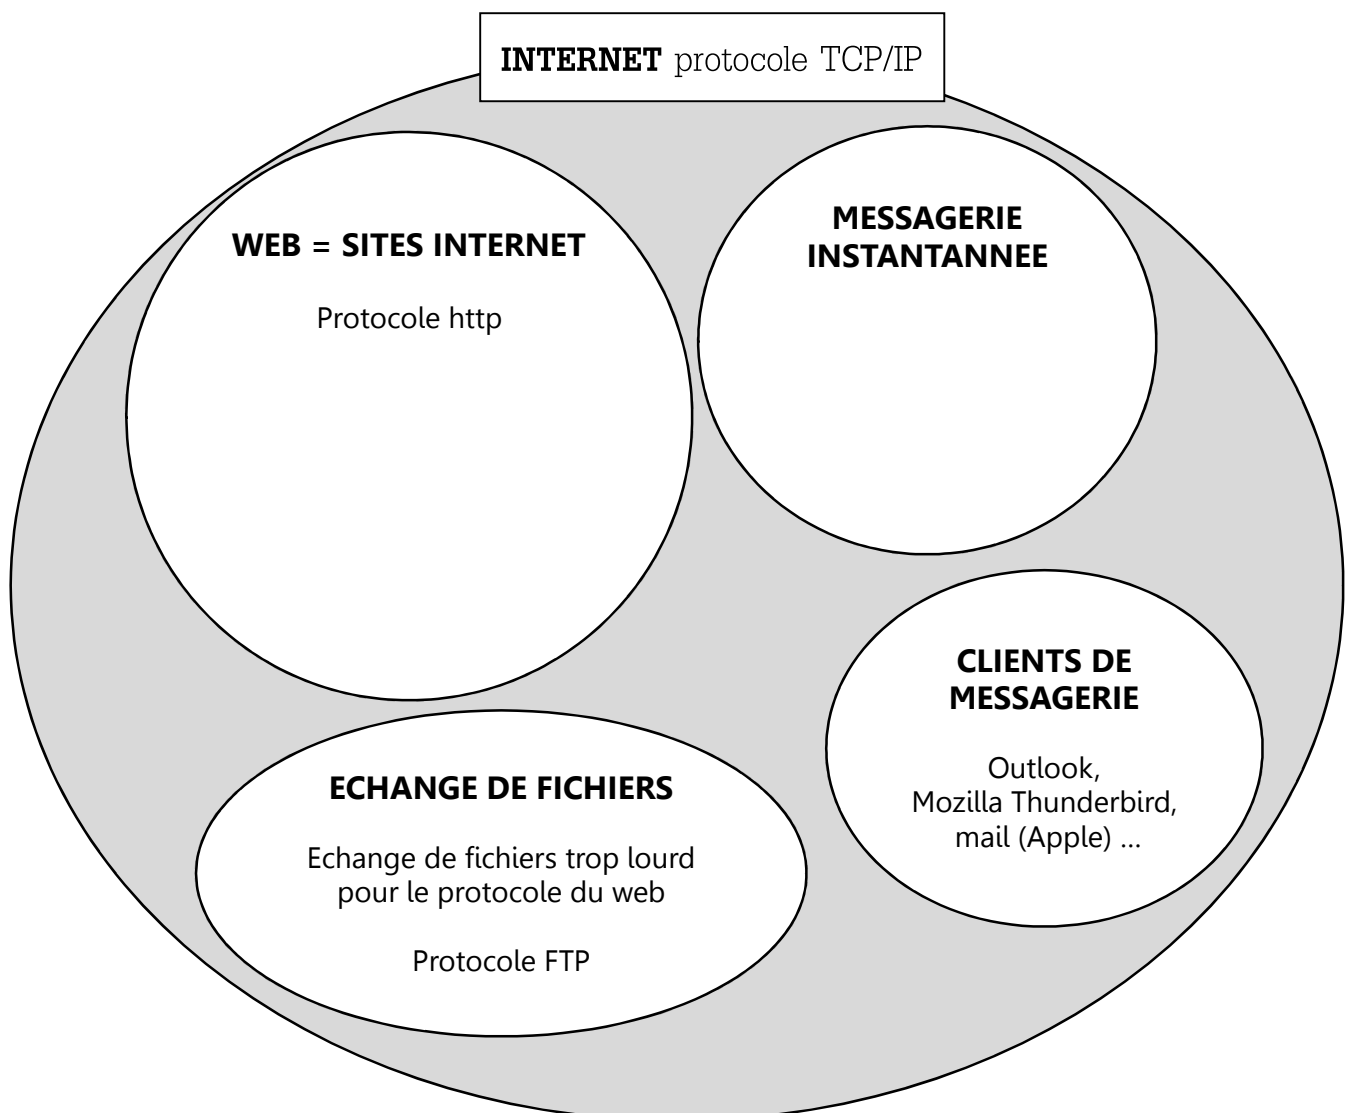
INTERNET protocole TCP/IP

WEB = SITES INTERNET

Protocole http

MESSAGERIE INSTANTANNEE

CLIENTS DE MESSAGERIE

Outlook, Mozilla Thunderbird, mail (Apple) ...

ECHANGE DE FICHIERS

Echange de fichiers trop lourd pour le protocole du web

Protocole FTP